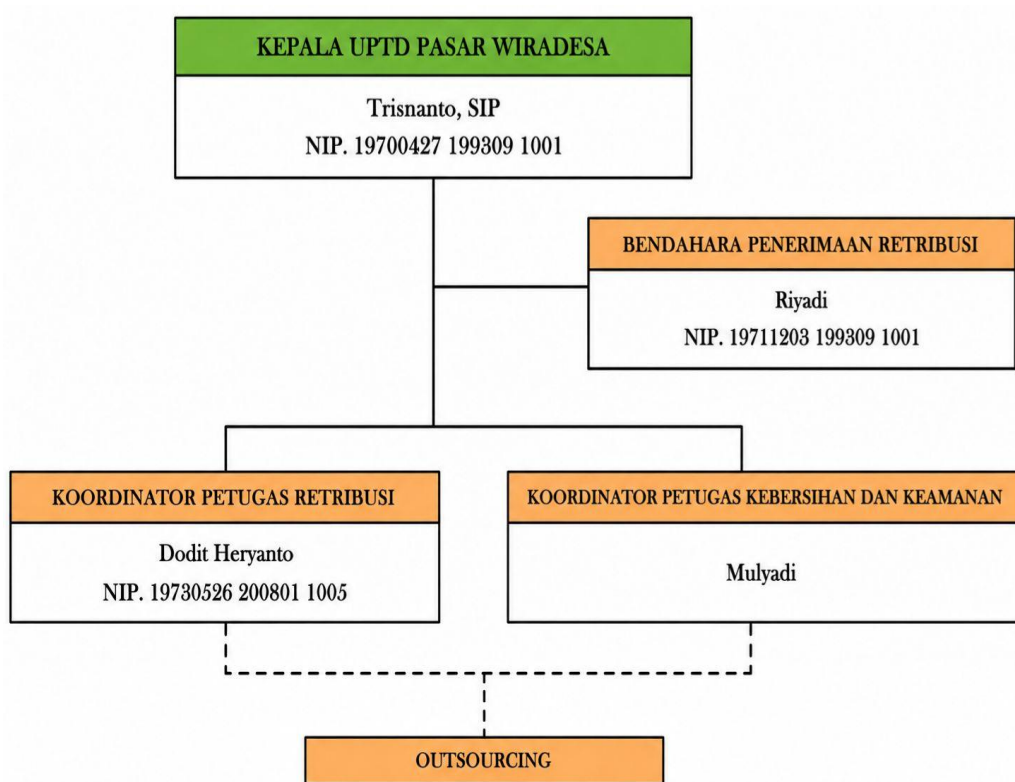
KEPALA UPTD PASAR WIRADESA

Trisnanto, SIP
NIP. 19700427 199309 1001

BENDAHARA PENERIMAAN RETRIBUSI

Riyadi
NIP. 19711203 199309 1001

KOORDINATOR PETUGAS RETRIBUSI

Dodit Heryanto
NIP. 19730526 200801 1005

KOORDINATOR PETUGAS KEBERSIHAN DAN KEAMANAN

Mulyadi

OUTSOURCING